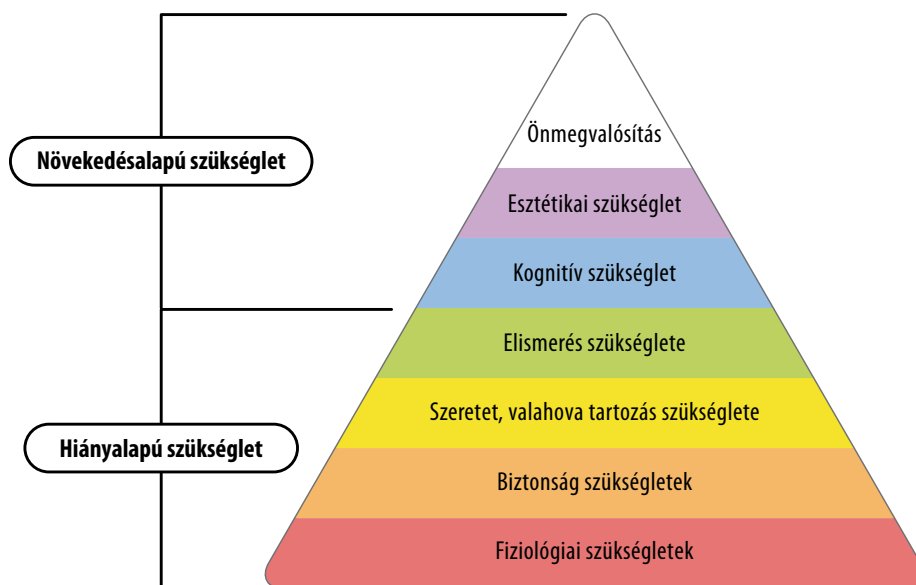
Növekedésalapú szükséglet

Hiányalapú szükséglet

Önmegvalósítás

Esztétikai szükséglet

Kognitív szükséglet

Elismerés szükséglete

Szeretet, valahova tartozás szükséglete

Biztonság szükségletek

Fiziológiai szükségletek